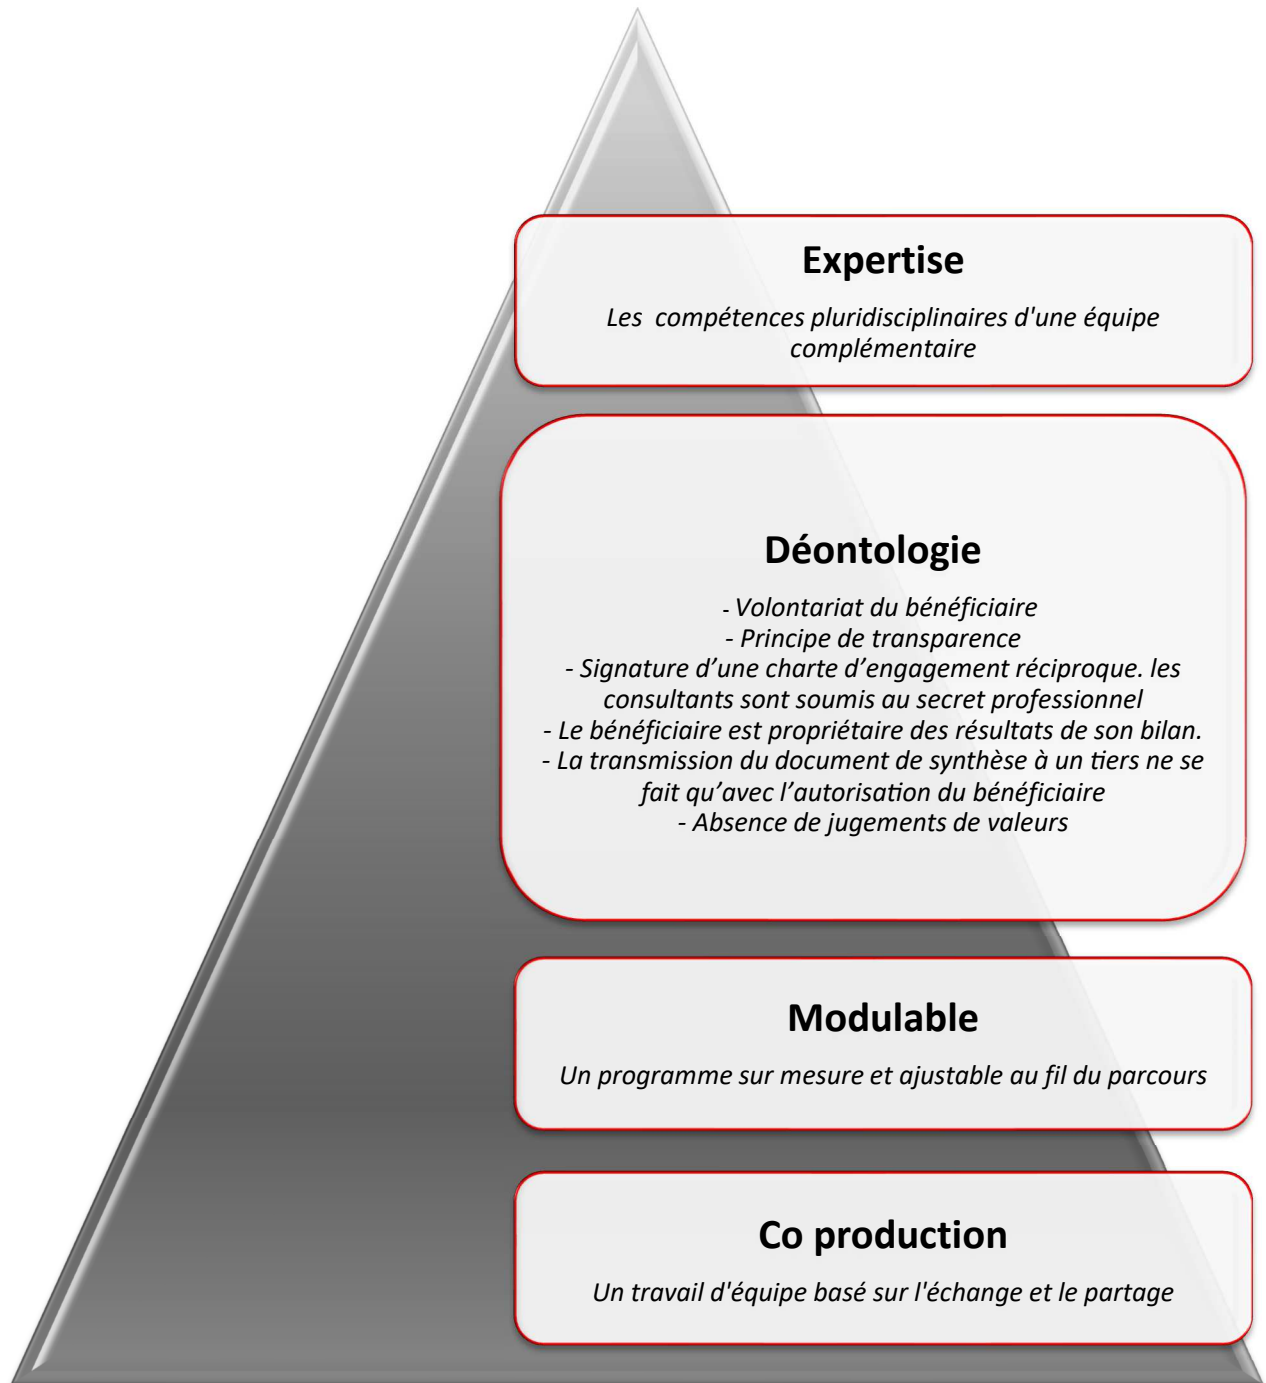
Expertise

Les compétences pluridisciplinaires d'une équipe complémentaire

Déontologie

- Volontariat du bénéficiaire
- Principe de transparence
- Signature d'une charte d'engagement réciproque. les consultants sont soumis au secret professionnel
- Le bénéficiaire est propriétaire des résultats de son bilan.
- La transmission du document de synthèse à un tiers ne se fait qu'avec l'autorisation du bénéficiaire
- Absence de jugements de valeurs

Modulable

Un programme sur mesure et ajustable au fil du parcours

Co production

Un travail d'équipe basé sur l'échange et le partage